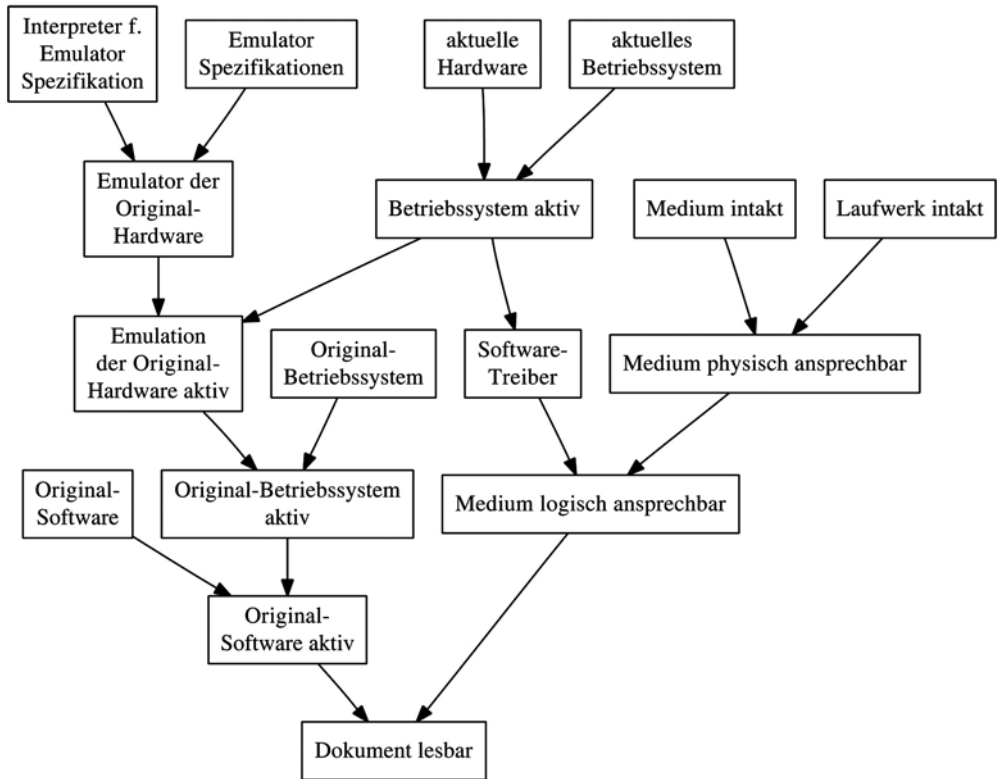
Interpreter f. Emulator Spezifikation

Emulator Spezifikationen

aktuelle Hardware

aktuelles Betriebssystem

Emulator der Original-Hardware

Betriebssystem aktiv

Medium intakt

Laufwerk intakt

Emulation der Original-Hardware aktiv

Original-Betriebssystem

Software-Treiber

Medium physisch ansprechbar

Original-Software

Original-Betriebssystem aktiv

Medium logisch ansprechbar

Original-Software aktiv

Dokument lesbar